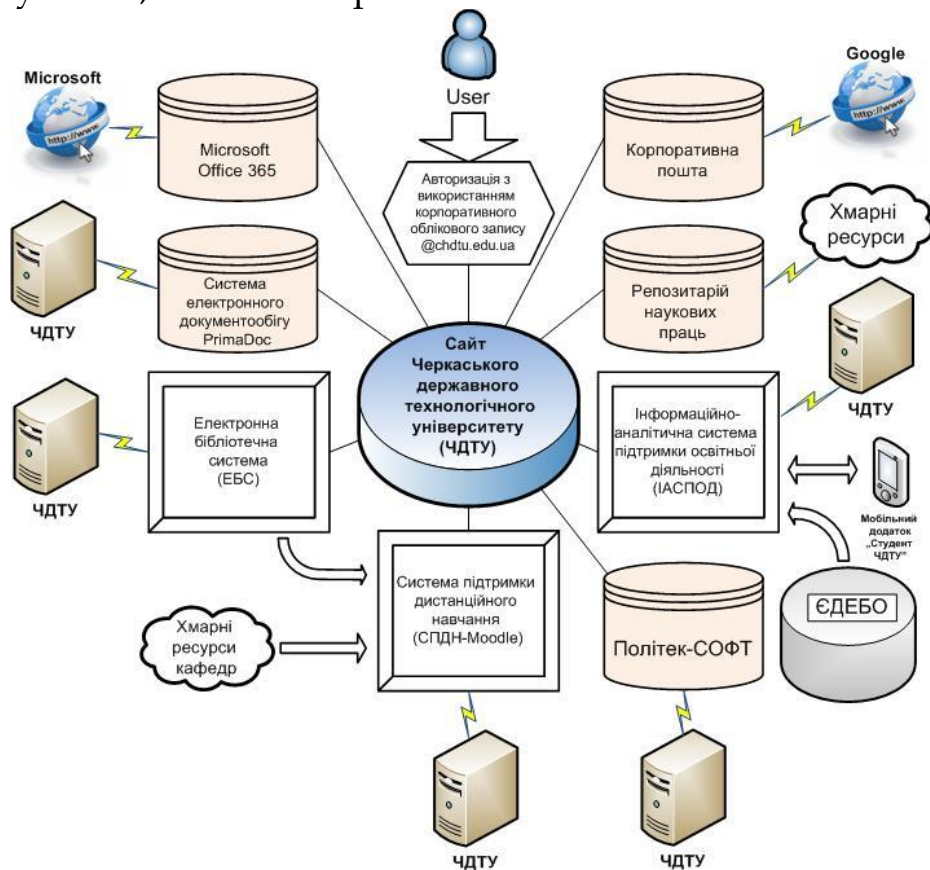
User

Microsoft

Google

Microsoft Office 365

Авторизація з використанням корпоративного облікового запису @chdtu.edu.ua

Корпоративна пошта

Хмарні ресурси

Система електронного документообігу PrimaDoc

Репозитарій наукових праць

ЧДТУ

Сайт Черкаського державного технологічного університету (ЧДТУ)

ЧДТУ

Електронна бібліотечна система (ЕБС)

Інформаційно-аналітична система підтримки освітньої діяльності (ІАСПОД)

ЧДТУ

Мобільний додаток „Студент ЧДТУ"

Система підтримки дистанційного навчання (СПДН-Moodle)

Хмарні ресурси кафедр

Політек-СОФТ

ЄДЕБО

ЧДТУ

ЧДТУ